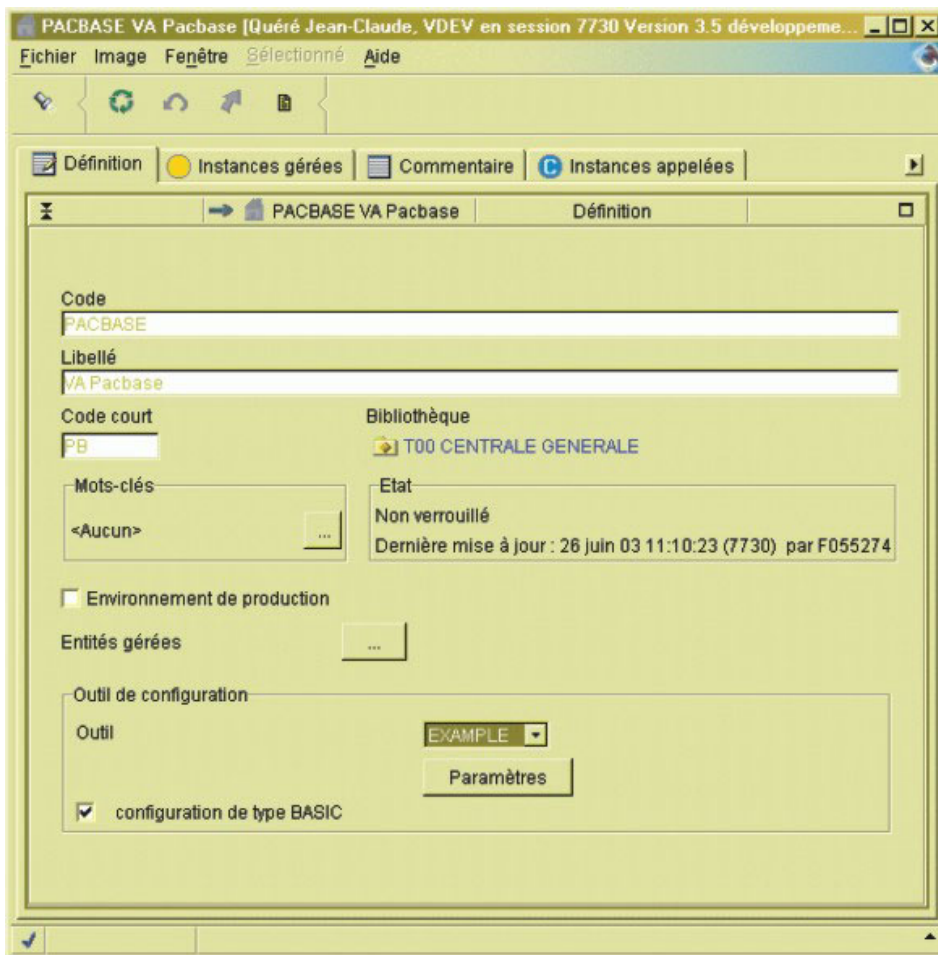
PACBASE VA Pacbase [Quéré Jean-Claude, VDEV en session 7730 Version 3.5 développeme...

Fichier Image Fenêtre Sélectionné Aide

Définition | Instances gérées | Commentaire | Instances appelées

PACBASE VA Pacbase | Définition

Code
PACBASE

Libellé
VA Pacbase

Code court
PB

Bibliothèque
T00 CENTRALE GENERALE

Mots-clés
<Aucun>

Etat
Non verrouillé
Dernière mise à jour : 26 juin 03 11:10:23 (7730) par F055274

Environnement de production

Entités gérées

Outil de configuration
Outil
EXAMPLE
Paramètres
configuration de type BASIC